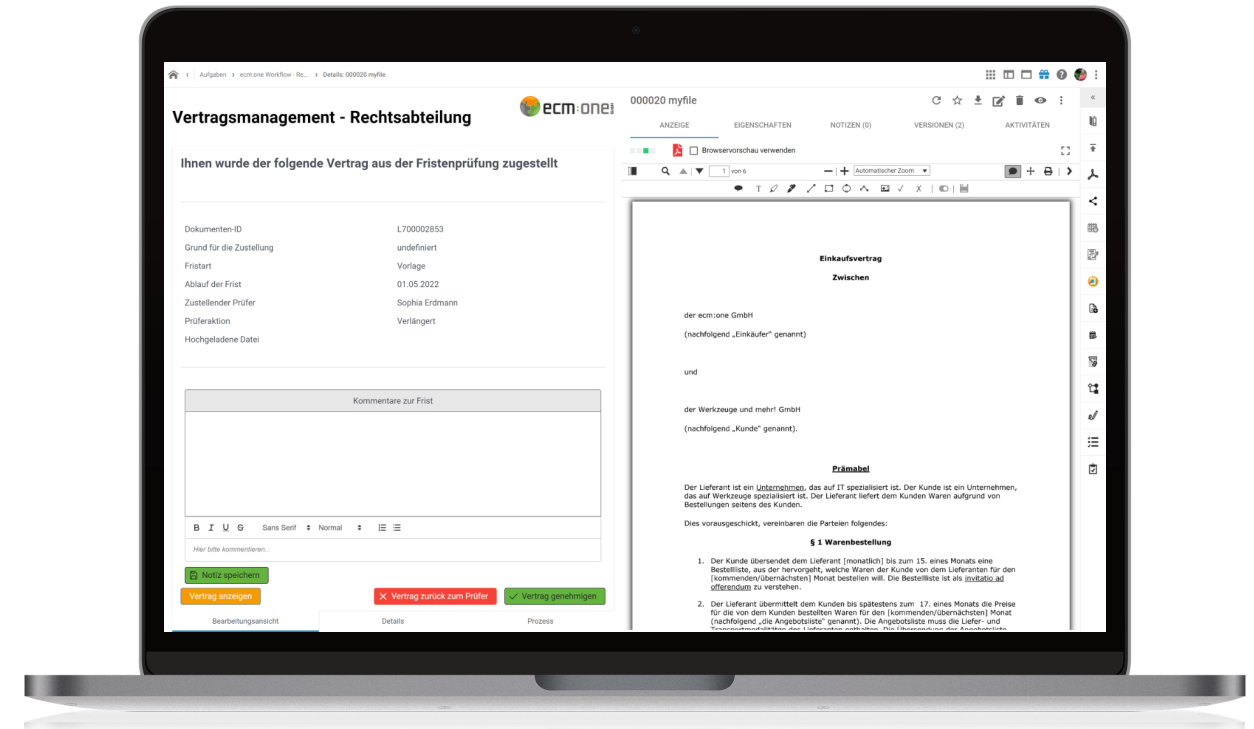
Aufgaben › ecm:one Workflow - Re... › Details: 000020 myfile

Vertragsmanagement - Rechtsabteilung

ecm:one

Ihnen wurde der folgende Vertrag aus der Fristenprüfung zugestellt

| | |
|---|---|
| Dokumenten-ID | L700002853 |
| Grund für die Zustellung | undefiniert |
| Fristart | Vorlage |
| Ablauf der Frist | 01.05.2022 |
| Zustellender Prüfer | Sophia Erdmann |
| Prüferaktion | Verlängert |
| Hochgeladene Datei | |

Kommentare zur Frist

B I U S Sans Serif Normal

Hier bitte kommentieren...

Notiz speichern

Vertrag anzeigen

Vertrag zurück zum Prüfer

Vertrag genehmigen

Bearbeitungsansicht Details Prozess

000020 myfile

ANZEIGE EIGENSCHAFTEN NOTIZEN (0) VERSIONEN (2) AKTIVITÄTEN

Browservorschau verwenden

1 von 6

Automatischer Zoom

Einkaufsvertrag

Zwischen

der ecm:one GmbH

(nachfolgend „Einkäufer" genannt)

und

der Werkzeuge und mehr! GmbH

(nachfolgend „Kunde" genannt).

Prämabel

Der Lieferant ist ein Unternehmen, das auf IT spezialisiert ist. Der Kunde ist ein Unternehmen, das auf Werkzeuge spezialisiert ist. Der Lieferant liefert dem Kunden Waren aufgrund von Bestellungen seitens des Kunden.

Dies vorausgeschickt, vereinbaren die Parteien folgendes:

§ 1 Warenbestellung

1. Der Kunde übersendet dem Lieferant [monatlich] bis zum 15. eines Monats eine Bestellliste, aus der hervorgeht, welche Waren der Kunde von dem Lieferanten für den [kommenden/übernächsten] Monat bestellen will. Die Bestellliste ist als invitatio ad offerendum zu verstehen.

2. Der Lieferant übermittelt dem Kunden bis spätestens zum 17. eines Monats die Preise für die von dem Kunden bestellten Waren für den [kommenden/übernächsten] Monat (nachfolgend „die Angebotsliste" genannt). Die Angebotsliste muss die Liefer- und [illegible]